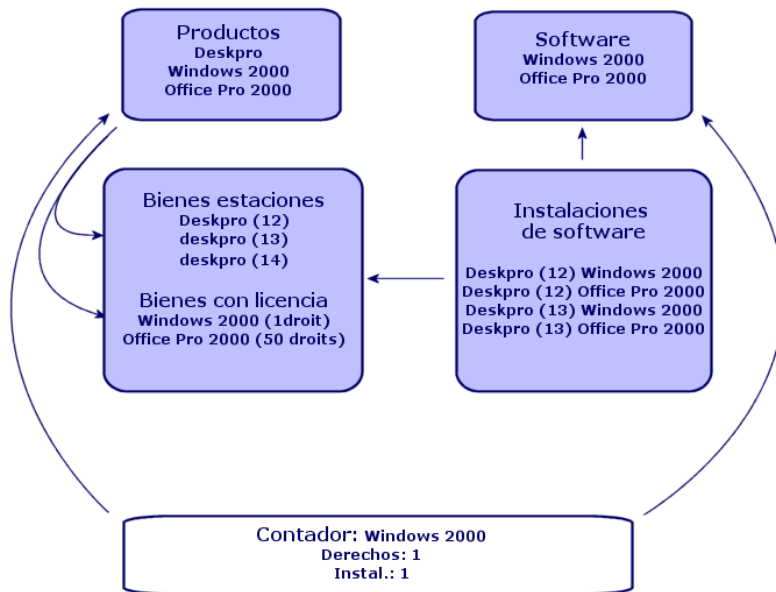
Productos
Deskpro
Windows 2000
Office Pro 2000

Software
Windows 2000
Office Pro 2000

Bienes estaciones
Deskpro (12)
deskpro (13)
deskpro (14)

Bienes con licencia
Windows 2000 (1droit)
Office Pro 2000 (50 droits)

Instalaciones de software

Deskpro (12) Windows 2000
Deskpro (12) Office Pro 2000
Deskpro (13) Windows 2000
Deskpro (13) Office Pro 2000

Contador: Windows 2000
Derechos: 1
Instal.: 1